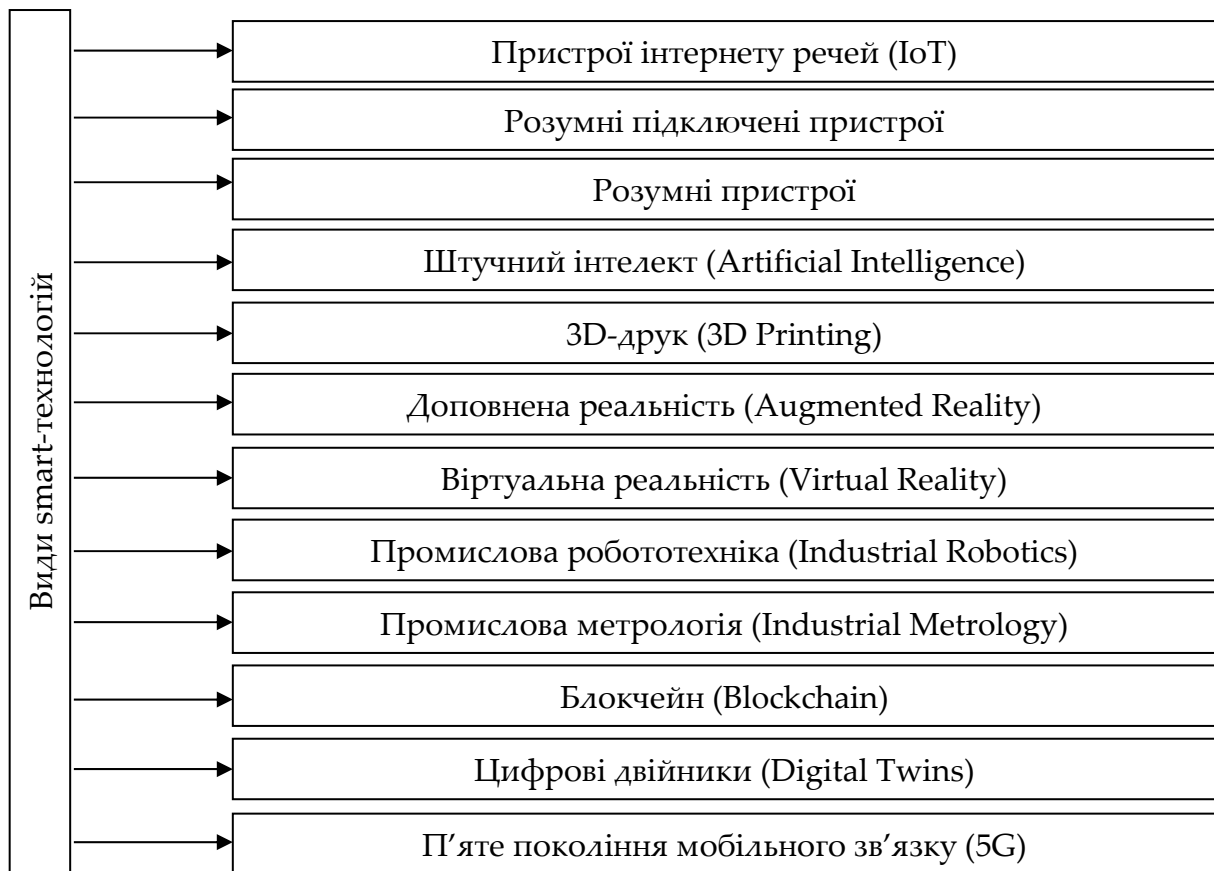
Види smart-технологій

Пристрої інтернету речей (IoT)

Розумні підключені пристрої

Розумні пристрої

Штучний інтелект (Artificial Intelligence)

3D-друк (3D Printing)

Доповнена реальність (Augmented Reality)

Віртуальна реальність (Virtual Reality)

Промислова робототехніка (Industrial Robotics)

Промислова метрологія (Industrial Metrology)

Блокчейн (Blockchain)

Цифрові двійники (Digital Twins)

П’яте покоління мобільного зв’язку (5G)